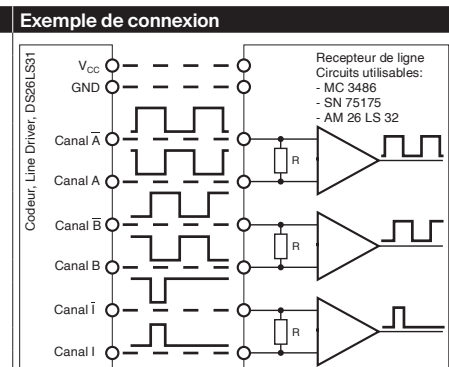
Exemple de connexion

Codeur, Line Driver, DS26LS31

$V_{CC}$
GND
Canal $\overline{A}$
Canal A
Canal $\overline{B}$
Canal B
Canal $\overline{I}$
Canal I

Recepteur de ligne
Circuits utilisables:
- MC 3486
- SN 75175
- AM 26 LS 32

R
R
R